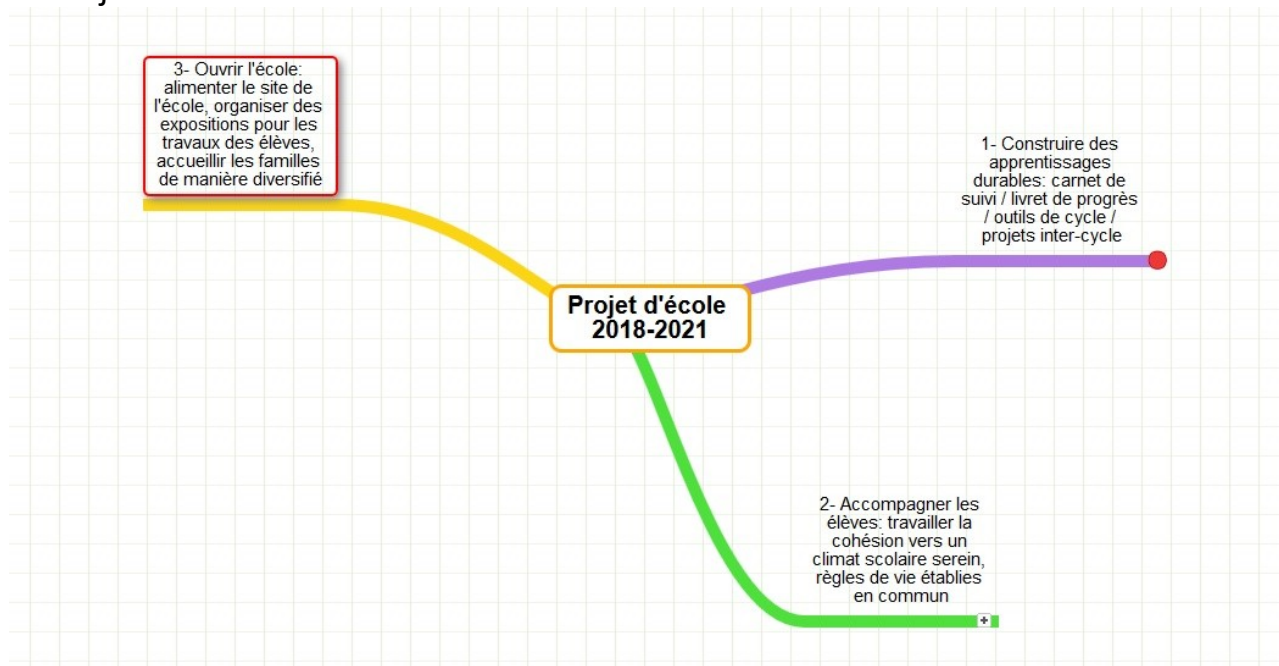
3- Ouvrir l'école: alimenter le site de l'école, organiser des expositions pour les travaux des élèves, accueillir les familles de manière diversifié

1- Construire des apprentissages durables: carnet de suivi / livret de progrès / outils de cycle / projets inter-cycle

Projet d'école 2018-2021

2- Accompagner les élèves: travailler la cohésion vers un climat scolaire serein, règles de vie établies en commun